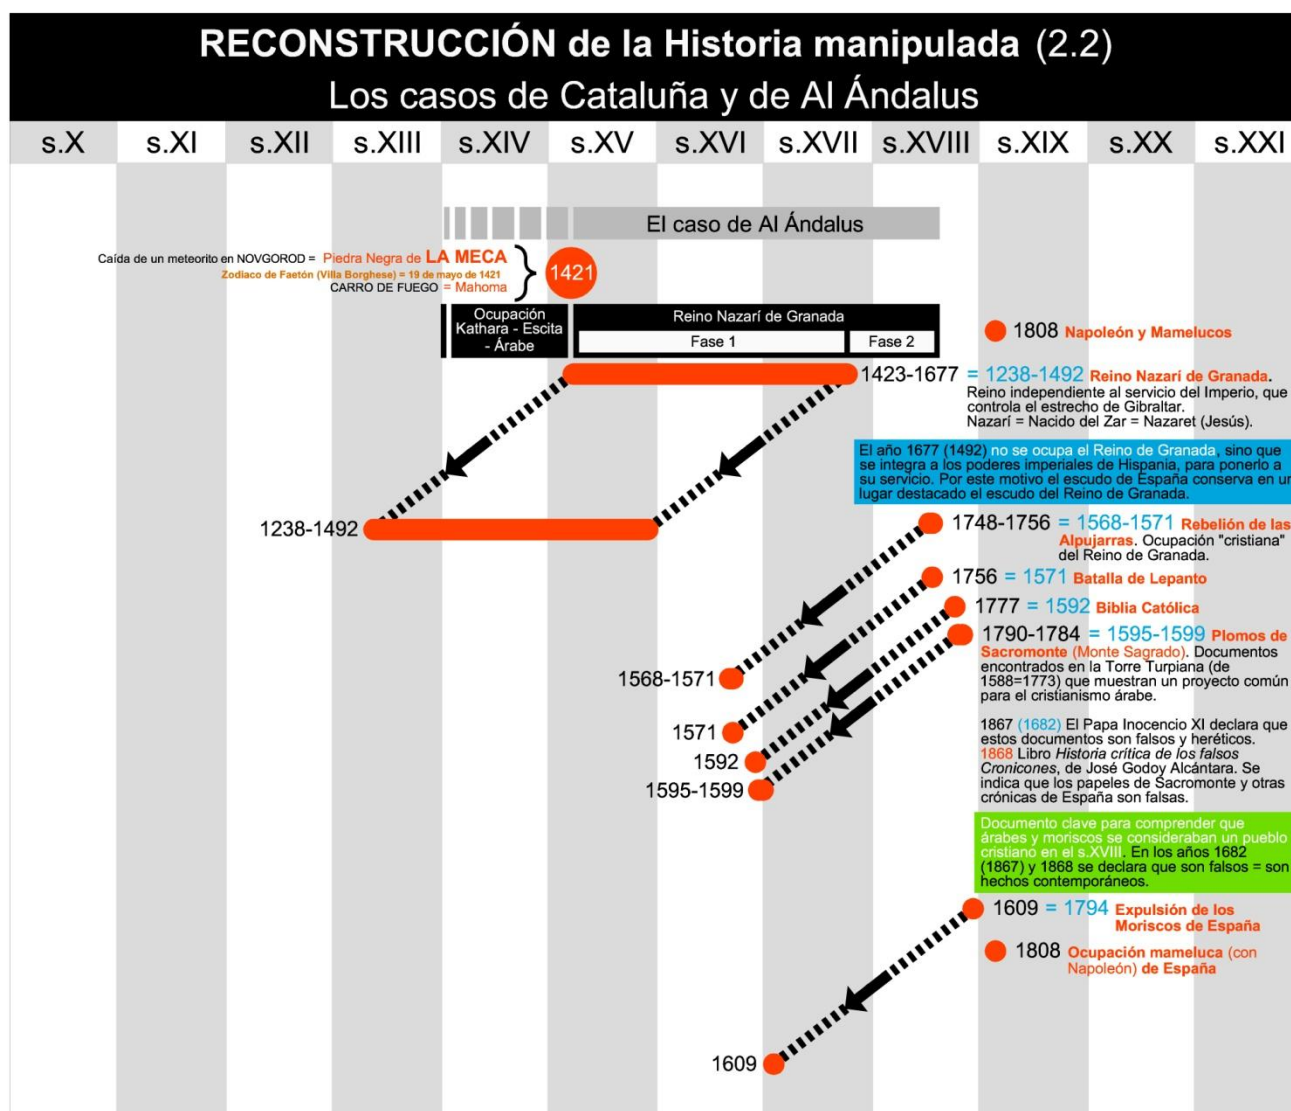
RECONSTRUCCIÓN de la Historia manipulada (2.2)
Los casos de Cataluña y de Al Ándalus

| s.X | s.XI | s.XII | s.XIII | s.XIV | s.XV | s.XVI | s.XVII | s.XVIII | s.XIX | s.XX | s.XXI |
|---|---|---|---|---|---|---|---|---|---|---|---|

El caso de Al Ándalus

Caída de un meteorito en NOVGOROD = Piedra Negra de LA MECA
Zodiaco de Faetón (Villa Borghese) = 19 de mayo de 1421
CARRO DE FUEGO = Mahoma

1421

Ocupación Kathara - Escita - Árabe

Reino Nazarí de Granada
Fase 1
Fase 2

1808 Napoleón y Mamelucos

1423-1677 = 1238-1492 Reino Nazarí de Granada. Reino independiente al servicio del Imperio, que controla el estrecho de Gibraltar. Nazarí = Nacido del Zar = Nazaret (Jesús).

El año 1677 (1492) no se ocupa el Reino de Granada, sino que se integra a los poderes imperiales de Hispania, para ponerlo a su servicio. Por este motivo el escudo de España conserva en un lugar destacado el escudo del Reino de Granada.

1238-1492

1748-1756 = 1568-1571 Rebelión de las Alpujarras. Ocupación "cristiana" del Reino de Granada.

1756 = 1571 Batalla de Lepanto

1777 = 1592 Biblia Católica

1790-1784 = 1595-1599 Plomos de Sacromonte (Monte Sagrado). Documentos encontrados en la Torre Turpiana (de 1588=1773) que muestran un proyecto común para el cristianismo árabe.

1867 (1682) El Papa Inocencio XI declara que estos documentos son falsos y heréticos. 1868 Libro Historia crítica de los falsos Cronicones, de José Godoy Alcántara. Se indica que los papeles de Sacromonte y otras crónicas de España son falsas.

1568-1571
1571
1592
1595-1599

Documento clave para comprender que árabes y moriscos se consideraban un pueblo cristiano en el s.XVIII. En los años 1682 (1867) y 1868 se declara que son falsos = son hechos contemporáneos.

1609 = 1794 Expulsión de los Moriscos de España

1808 Ocupación mameluca (con Napoleón) de España

1609